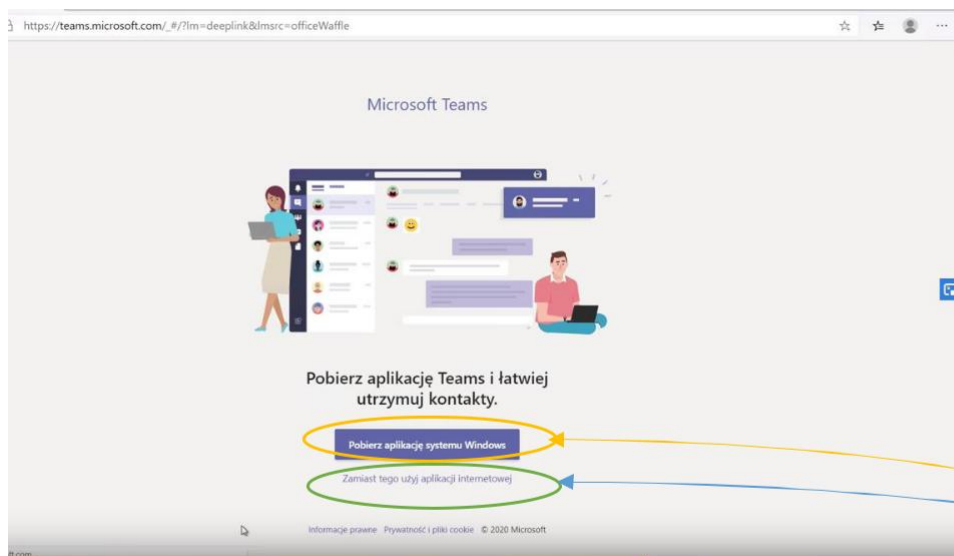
https://teams.microsoft.com/_#/?lm=deeplink&lmsrc=officeWaffle

Microsoft Teams

Pobierz aplikację Teams i łatwiej utrzymuj kontakty.

Pobierz aplikację systemu Windows

Zamiast tego użyj aplikacji internetowej

Informacje prawne Prywatność i pliki cookie © 2020 Microsoft

ft.com